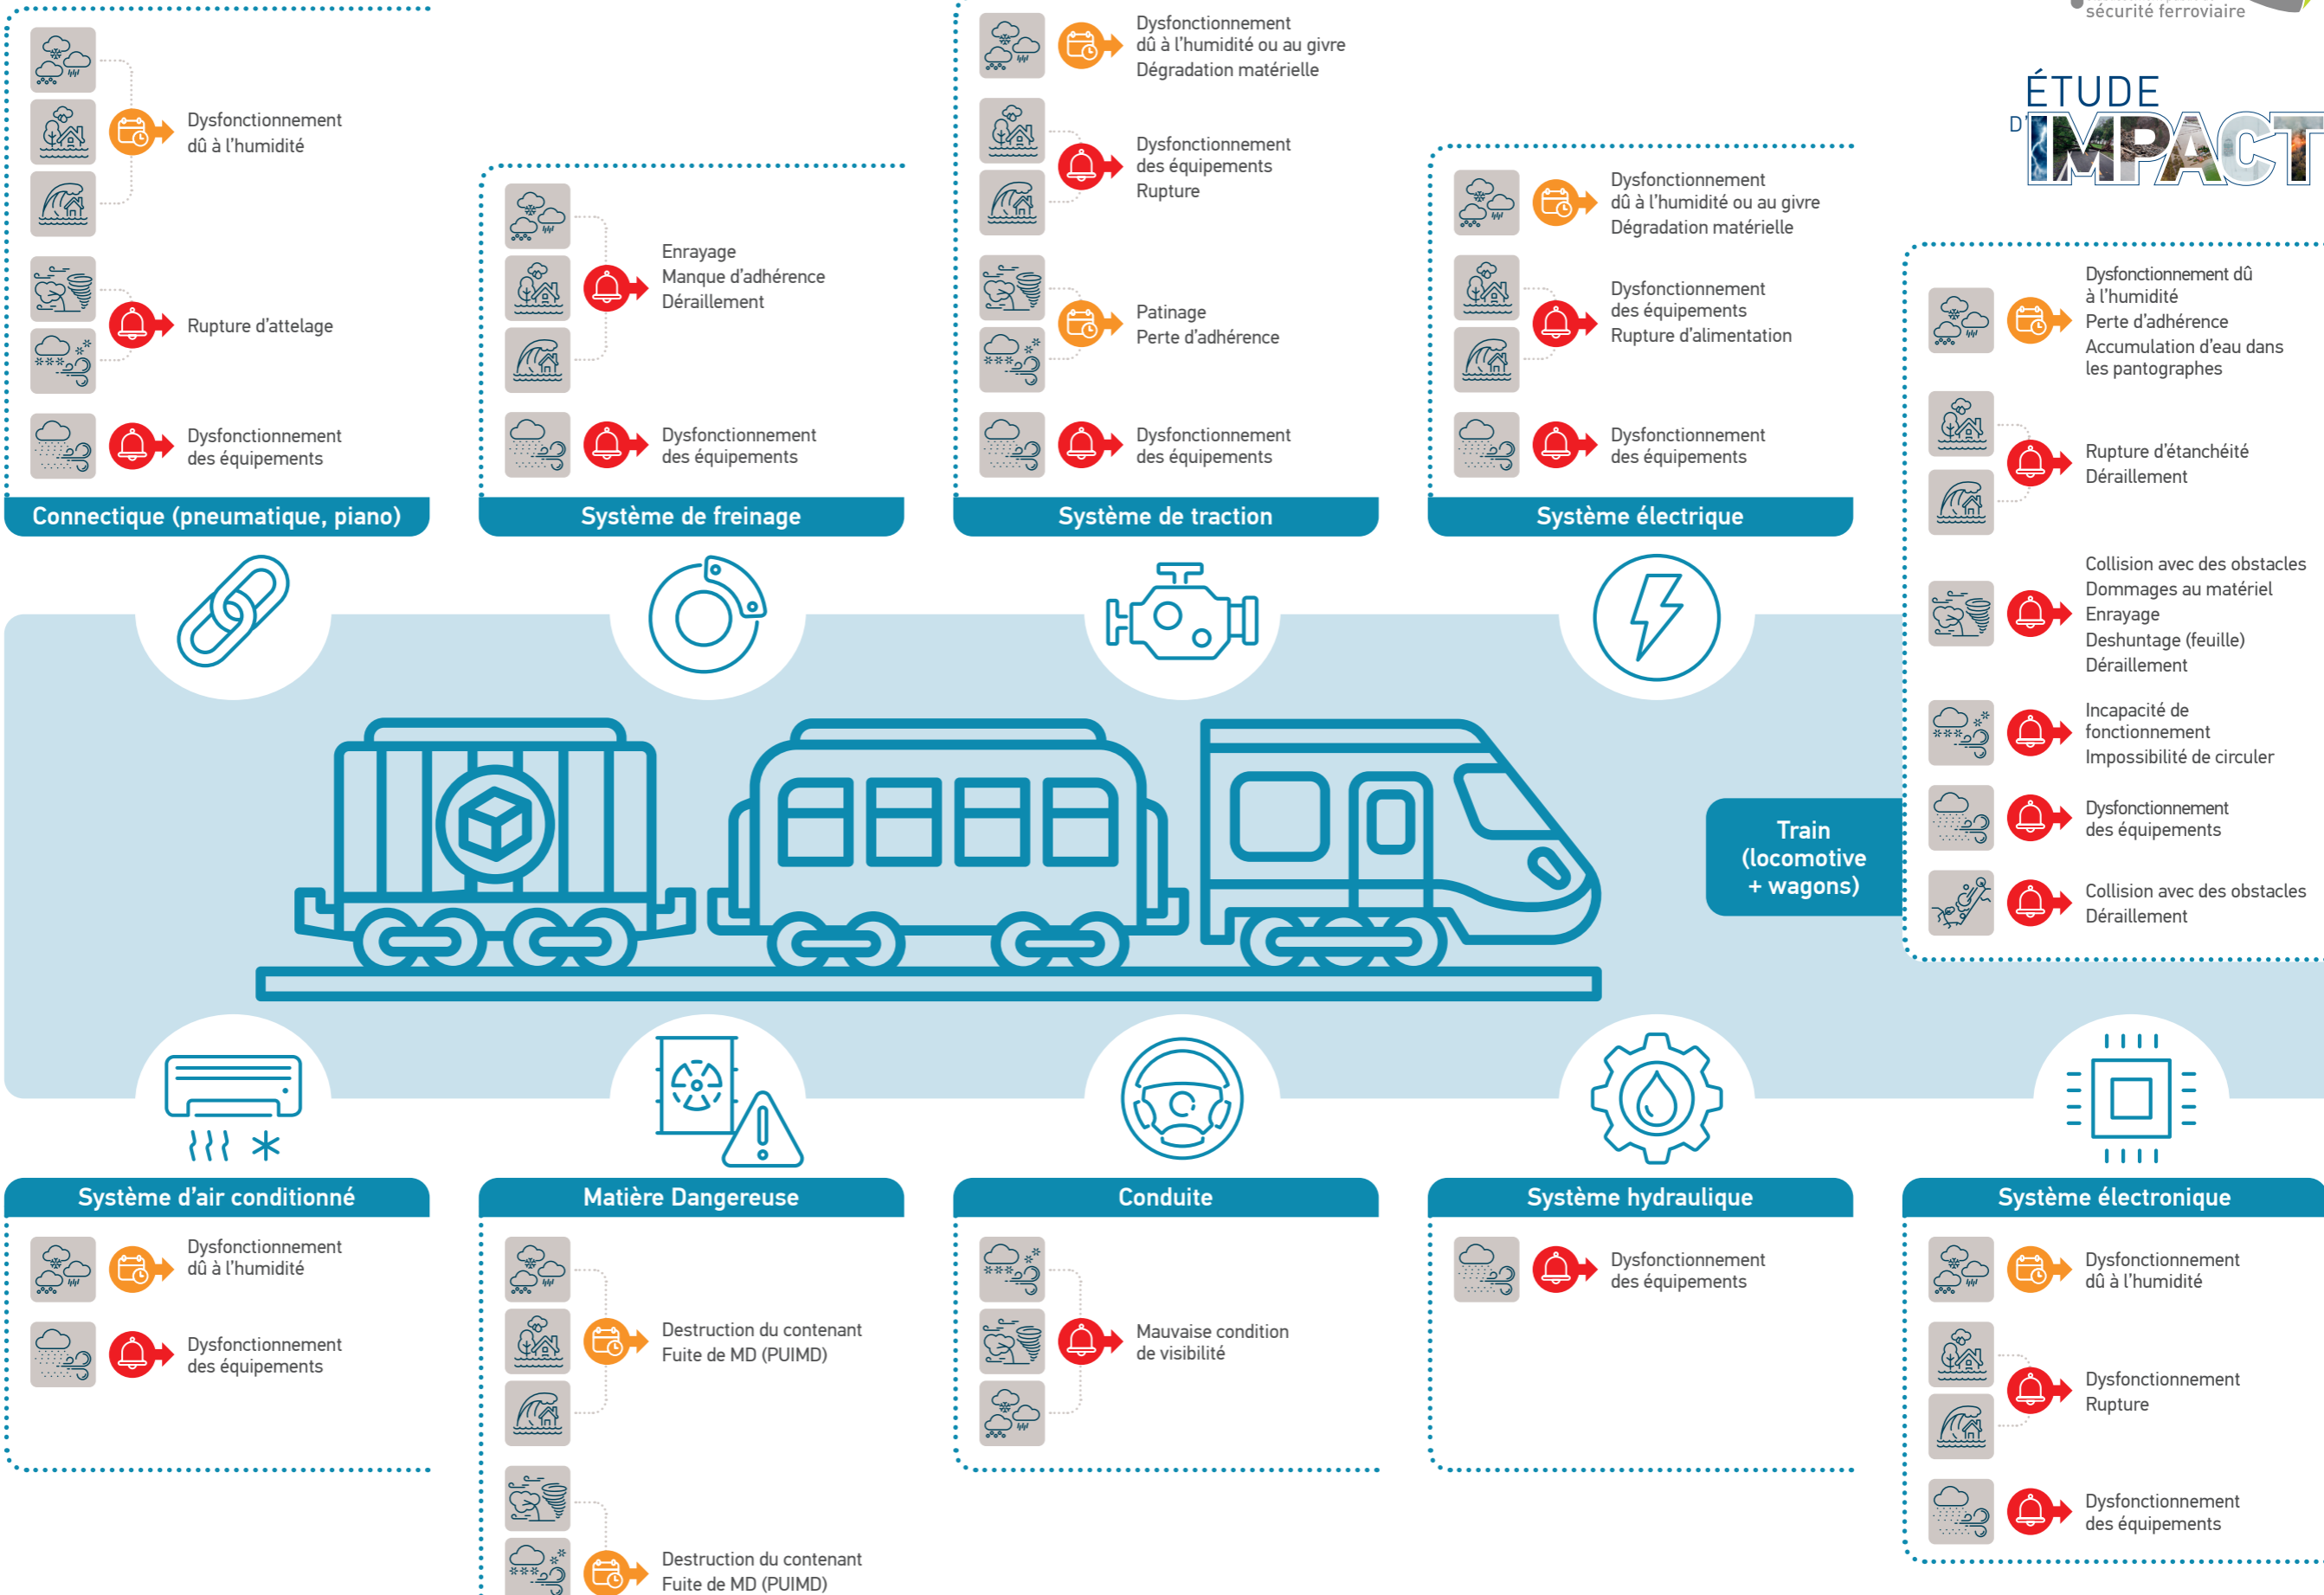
sécurité ferroviaire

ÉTUDE D'IMPACT

Dysfonctionnement dû à l'humidité

Rupture d'attelage

Dysfonctionnement des équipements

Connectique (pneumatique, piano)

Enrayage
Manque d'adhérence
Déraillement

Dysfonctionnement des équipements

Système de freinage

Dysfonctionnement dû à l'humidité ou au givre
Dégradation matérielle

Dysfonctionnement des équipements
Rupture

Patinage
Perte d'adhérence

Dysfonctionnement des équipements

Système de traction

Dysfonctionnement dû à l'humidité ou au givre
Dégradation matérielle

Dysfonctionnement des équipements
Rupture d'alimentation

Dysfonctionnement des équipements

Système électrique

Dysfonctionnement dû à l'humidité
Perte d'adhérence
Accumulation d'eau dans les pantographes

Rupture d'étanchéité
Déraillement

Collision avec des obstacles
Dommages au matériel
Enrayage
Deshuntage (feuille)
Déraillement

Incapacité de fonctionnement
Impossibilité de circuler

Dysfonctionnement des équipements

Collision avec des obstacles
Déraillement

Train (locomotive + wagons)

Système d'air conditionné

Dysfonctionnement dû à l'humidité

Dysfonctionnement des équipements

Matière Dangereuse

Destruction du contenant
Fuite de MD (PUIMD)

Destruction du contenant
Fuite de MD (PUIMD)

Conduite

Mauvaise condition de visibilité

Système hydraulique

Dysfonctionnement des équipements

Système électronique

Dysfonctionnement dû à l'humidité

Dysfonctionnement
Rupture

Dysfonctionnement des équipements